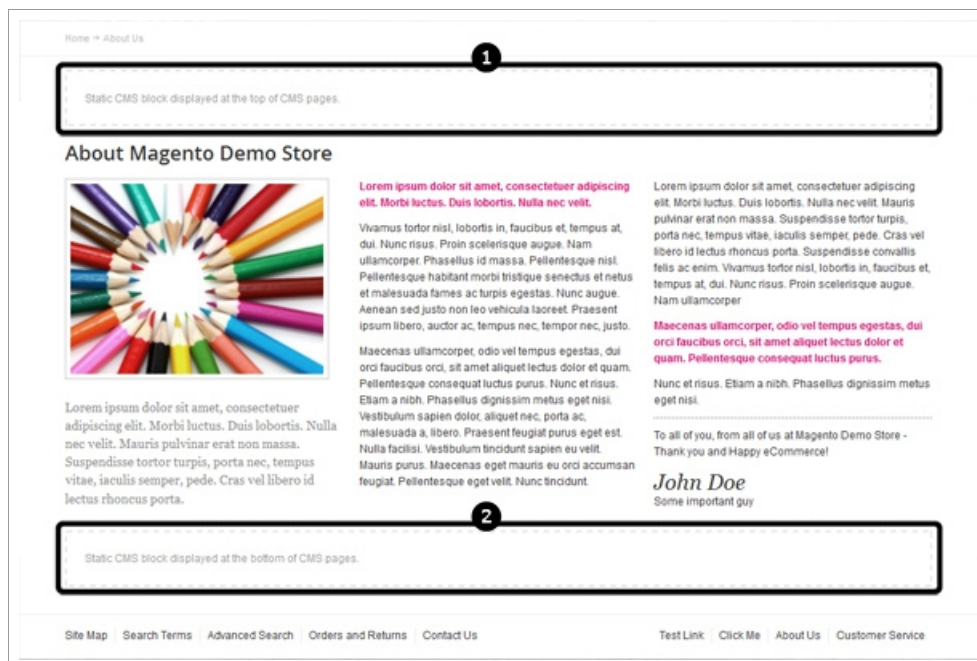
Home → About Us

1

Static CMS block displayed at the top of CMS pages.

About Magento Demo Store

Lorem ipsum dolor sit amet, consectetuer adipiscing elit. Morbi luctus. Duis lobortis. Nulla nec velit. Mauris pulvinar erat non massa. Suspendisse tortor turpis, porta nec, tempus vitae, iaculis semper, pede. Cras vel libero id lectus rhoncus porta.

Lorem ipsum dolor sit amet, consectetuer adipiscing elit. Morbi luctus. Duis lobortis. Nulla nec velit.

Vivamus tortor nisl, lobortis in, faucibus et, tempus at, dui. Nunc risus. Proin scelerisque augue. Nam ullamcorper. Phasellus id massa. Pellentesque nisl. Pellentesque habitant morbi tristique senectus et netus et malesuada fames ac turpis egestas. Nunc augue. Aenean sed justo non leo vehicula laoreet. Praesent ipsum libero, auctor ac, tempus nec, tempor nec, justo.

Maecenas ullamcorper, odio vel tempus egestas, dui orci faucibus orci, sit amet aliquet lectus dolor et quam. Pellentesque consequat luctus purus. Nunc et risus. Etiam a nibh. Phasellus dignissim metus eget nisi. Vestibulum sapien dolor, aliquet nec, porta ac, malesuada a, libero. Praesent feugiat purus eget est. Nulla facilisi. Vestibulum tincidunt sapien eu velit. Mauris purus. Maecenas eget mauris eu orci accumsan feugiat. Pellentesque eget velit. Nunc tincidunt.

Lorem ipsum dolor sit amet, consectetuer adipiscing elit. Morbi luctus. Duis lobortis. Nulla nec velit. Mauris pulvinar erat non massa. Suspendisse tortor turpis, porta nec, tempus vitae, iaculis semper, pede. Cras vel libero id lectus rhoncus porta. Suspendisse convallis felis ac enim. Vivamus tortor nisl, lobortis in, faucibus et, tempus at, dui. Nunc risus. Proin scelerisque augue. Nam ullamcorper

Maecenas ullamcorper, odio vel tempus egestas, dui orci faucibus orci, sit amet aliquet lectus dolor et quam. Pellentesque consequat luctus purus.

Nunc et risus. Etiam a nibh. Phasellus dignissim metus eget nisi.

To all of you, from all of us at Magento Demo Store - Thank you and Happy eCommerce!

John Doe
Some important guy

2

Static CMS block displayed at the bottom of CMS pages.

Site Map | Search Terms | Advanced Search | Orders and Returns | Contact Us

Test Link | Click Me | About Us | Customer Service